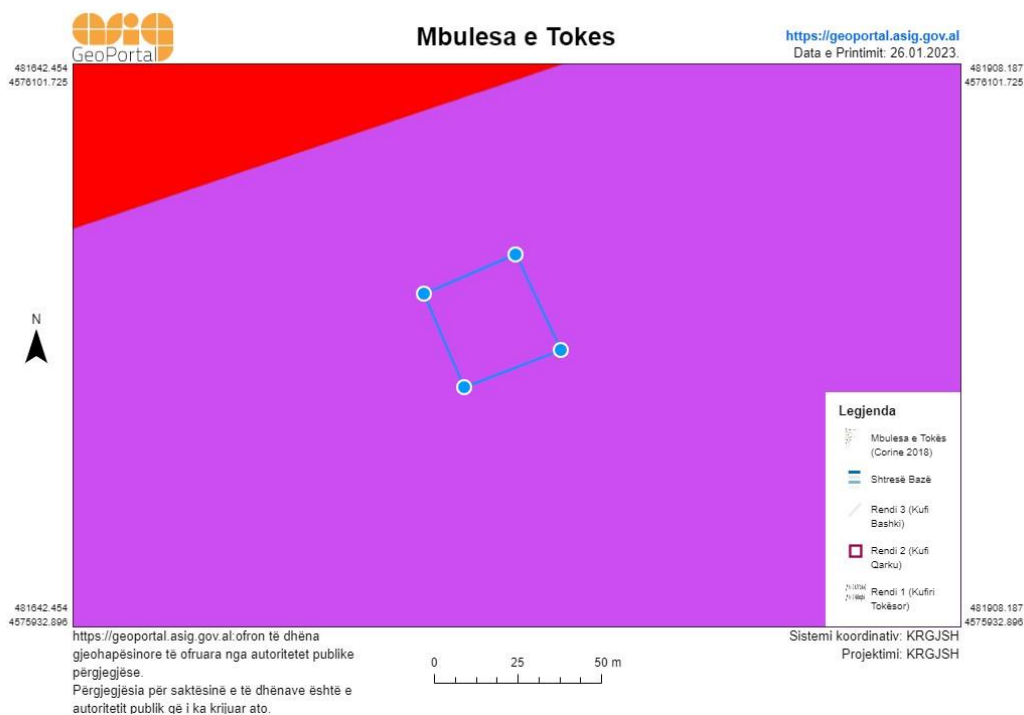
GeoPortal

Mbulesa e Tokes

https://geoportal.asig.gov.al
Data e Printimit: 26.01.2023.

481642.454
4576101.725

481908.187
4576101.725

N

Legjenda

Mbulesa e Tokës (Corine 2018)

Shtresë Bazë

Rendi 3 (Kufi Bashki)

Rendi 2 (Kufi Qarku)

Rendi 1 (Kufiri Tokësor)

481642.454
4575932.896

481908.187
4575932.896

https://geoportal.asig.gov.al:ofron të dhëna gjeohapësinore të ofruara nga autoritetet publike përgjegjëse.
Përgjegjësia për saktësinë e të dhënave është e autoritetit publik që i ka krijuar ato.

0 25 50 m

Sistemi koordinativ: KRGJSH
Projektimi: KRGJSH